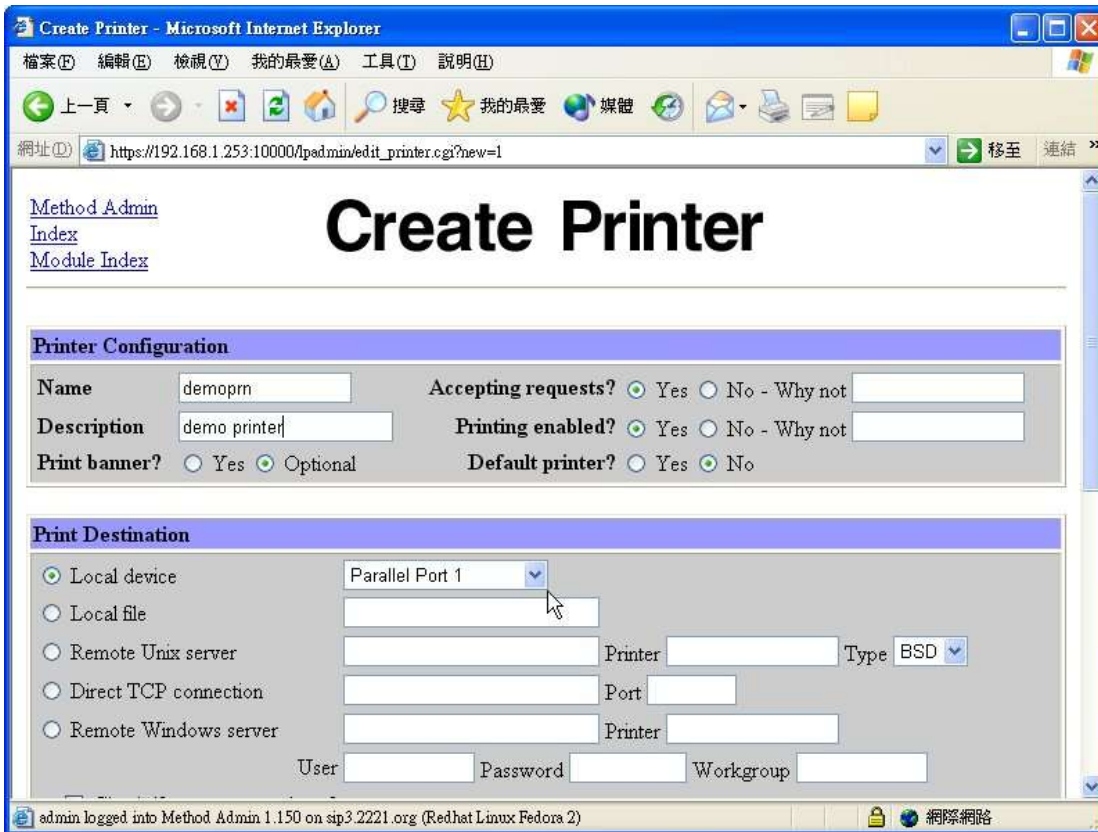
Create Printer - Microsoft Internet Explorer

檔案(F) 編輯(E) 檢視(V) 我的最愛(A) 工具(T) 說明(H)

上一頁 搜尋 我的最愛 媒體

網址(D) https://192.168.1.253:10000/lpadmin/edit_printer.cgi?new=1 移至 連結

Method Admin
Index
Module Index

Create Printer

Printer Configuration

Name demoprn Accepting requests? Yes No - Why not

Description demo printer Printing enabled? Yes No - Why not

Print banner? Yes Optional Default printer? Yes No

Print Destination

Local device Parallel Port 1

Local file

Remote Unix server Printer Type BSD

Direct TCP connection Port

Remote Windows server Printer

User Password Workgroup

admin logged into Method Admin 1.150 on sip3.2221.org (Redhat Linux Fedora 2) 網際網路